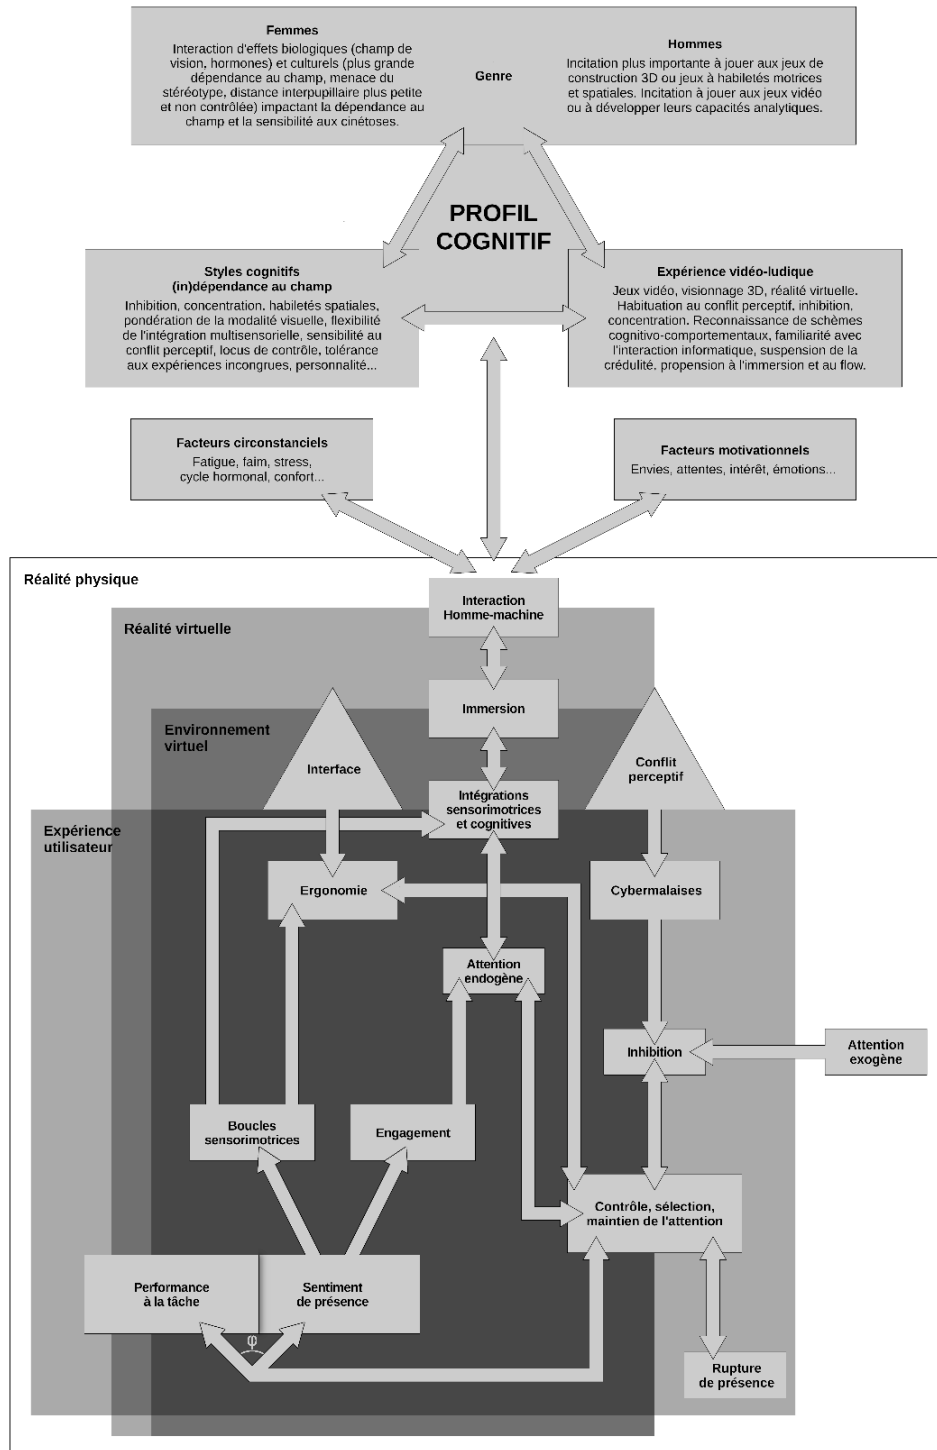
Femmes
Interaction d'effets biologiques (champ de vision, hormones) et culturels (plus grande dépendance au champ, menace du stéréotype, distance interpupillaire plus petite et non contrôlée) impactant la dépendance au champ et la sensibilité aux cinétoses.

Genre

Hommes
Incitation plus importante à jouer aux jeux de construction 3D ou jeux à habiletés motrices et spatiales. Incitation à jouer aux jeux vidéo ou à développer leurs capacités analytiques.

PROFIL COGNITIF

Styles cognitifs (in)dépendance au champ
Inhibition, concentration, habiletés spatiales, pondération de la modalité visuelle, flexibilité de l'intégration multisensorielle, sensibilité au conflit perceptif, locus de contrôle, tolérance aux expériences incongrues, personnalité...

Expérience vidéo-ludique
Jeux vidéo, visionnage 3D, réalité virtuelle. Habituation au conflit perceptif, inhibition, concentration. Reconnaissance de schèmes cognitivo-comportementaux, familiarité avec l'interaction informatique, suspension de la crédulité, propension à l'immersion et au flow.

Facteurs circonstanciels
Fatigue, faim, stress, cycle hormonal, confort...

Facteurs motivationnels
Envies, attentes, intérêt, émotions...

Réalité physique

Interaction Homme-machine

Réalité virtuelle

Immersion

Environnement virtuel

Interface

Conflit perceptif

Intégrations sensorimotrices et cognitives

Expérience utilisateur

Ergonomie

Cybermalaises

Attention endogène

Inhibition

Attention exogène

Boucles sensorimotrices

Engagement

Contrôle, sélection, maintien de l'attention

Performance à la tâche

Sentiment de présence

φ

Rupture de présence